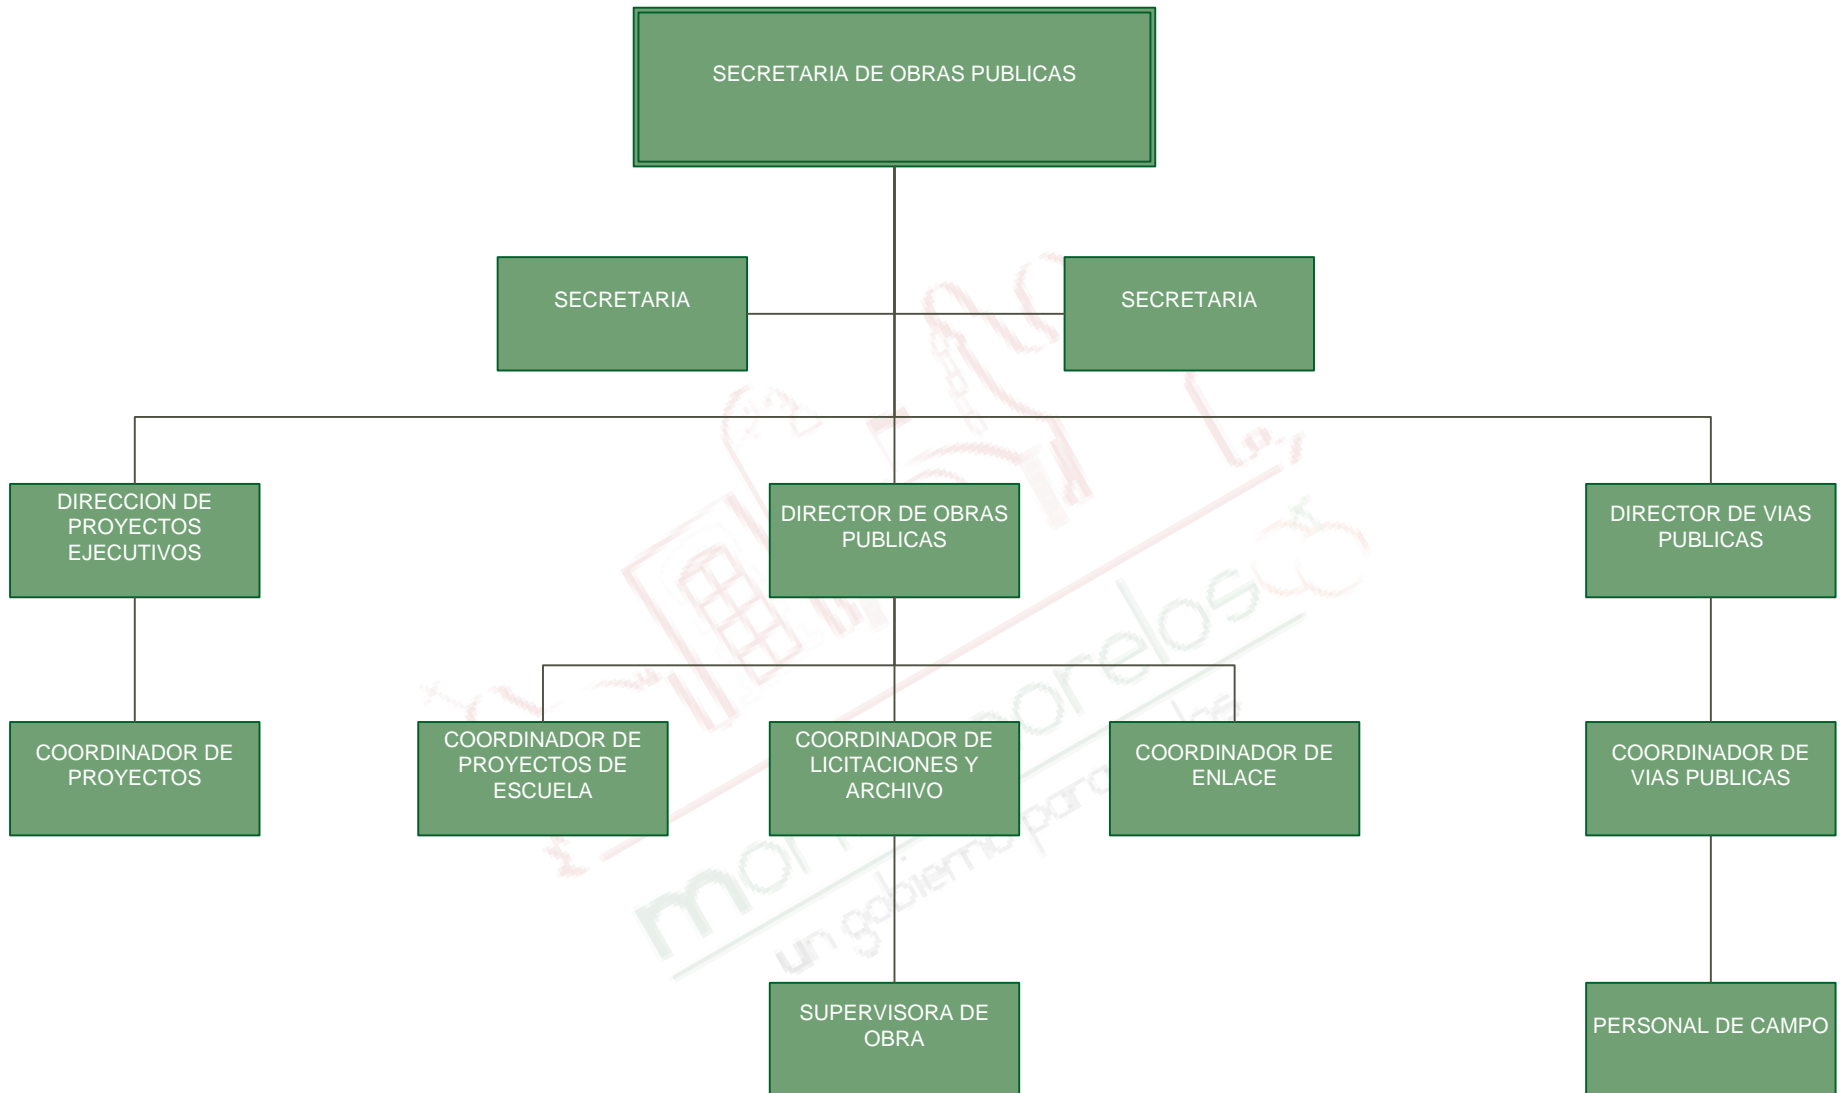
SECRETARIA DE OBRAS PUBLICAS

SECRETARIA

SECRETARIA

DIRECCION DE PROYECTOS EJECUTIVOS

DIRECTOR DE OBRAS PUBLICAS

DIRECTOR DE VIAS PUBLICAS

COORDINADOR DE PROYECTOS

COORDINADOR DE PROYECTOS DE ESCUELA

COORDINADOR DE LICITACIONES Y ARCHIVO

COORDINADOR DE ENLACE

COORDINADOR DE VIAS PUBLICAS

SUPERVISORA DE OBRA

PERSONAL DE CAMPO

montemorelos
un gobierno para todos